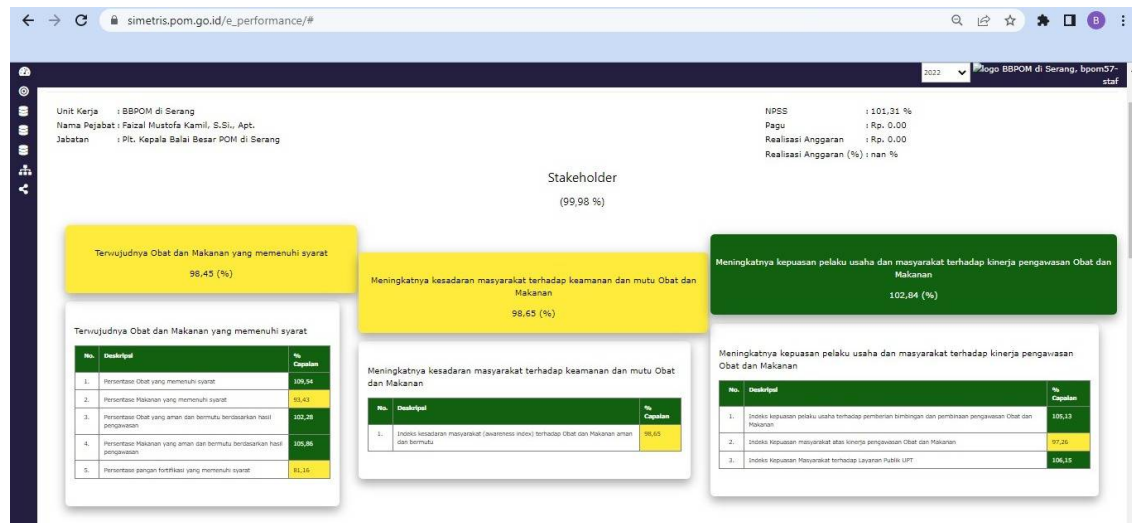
simetris.pom.go.id/e_performance/#

2022 logo BBPOM di Serang, bpom57-staf

Unit Kerja : BBPOM di Serang
Nama Pejabat : Faizal Mustofa Kamil, S.Si., Apt.
Jabatan : Plt. Kepala Balai Besar POM di Serang

NPSS : 101,31 %
Pagu : Rp. 0.00
Realisasi Anggaran : Rp. 0.00
Realisasi Anggaran (%) : nan %

Stakeholder

(99,98 %)

Terwujudnya Obat dan Makanan yang memenuhi syarat

98,45 (%)

Meningkatnya kesadaran masyarakat terhadap keamanan dan mutu Obat dan Makanan

98,65 (%)

Meningkatnya kepuasan pelaku usaha dan masyarakat terhadap kinerja pengawasan Obat dan Makanan

102,84 (%)

Terwujudnya Obat dan Makanan yang memenuhi syarat

| No. | Deskripsi | % Capaian |
|---|---|---|
| 1. | Persentase Obat yang memenuhi syarat | 109,54 |
| 2. | Persentase Makanan yang memenuhi syarat | 93,43 |
| 3. | Persentase Obat yang aman dan bermutu berdasarkan hasil pengawasan | 102,28 |
| 4. | Persentase Makanan yang aman dan bermutu berdasarkan hasil pengawasan | 105,86 |
| 5. | Persentase pangan fortifikasi yang memenuhi syarat | 81,16 |

Meningkatnya kesadaran masyarakat terhadap keamanan dan mutu Obat dan Makanan

| No. | Deskripsi | % Capaian |
|---|---|---|
| 1. | Indeks kesadaran masyarakat (awareness index) terhadap Obat dan Makanan aman dan bermutu | 98,65 |

Meningkatnya kepuasan pelaku usaha dan masyarakat terhadap kinerja pengawasan Obat dan Makanan

| No. | Deskripsi | % Capaian |
|---|---|---|
| 1. | Indeks kepuasan pelaku usaha terhadap pemberian bimbingan dan pembinaan pengawasan Obat dan Makanan | 105,13 |
| 2. | Indeks Kepuasan masyarakat atas kinerja pengawasan Obat dan Makanan | 97,26 |
| 3. | Indeks Kepuasan Masyarakat terhadap Layanan Publik UPT | 106,15 |